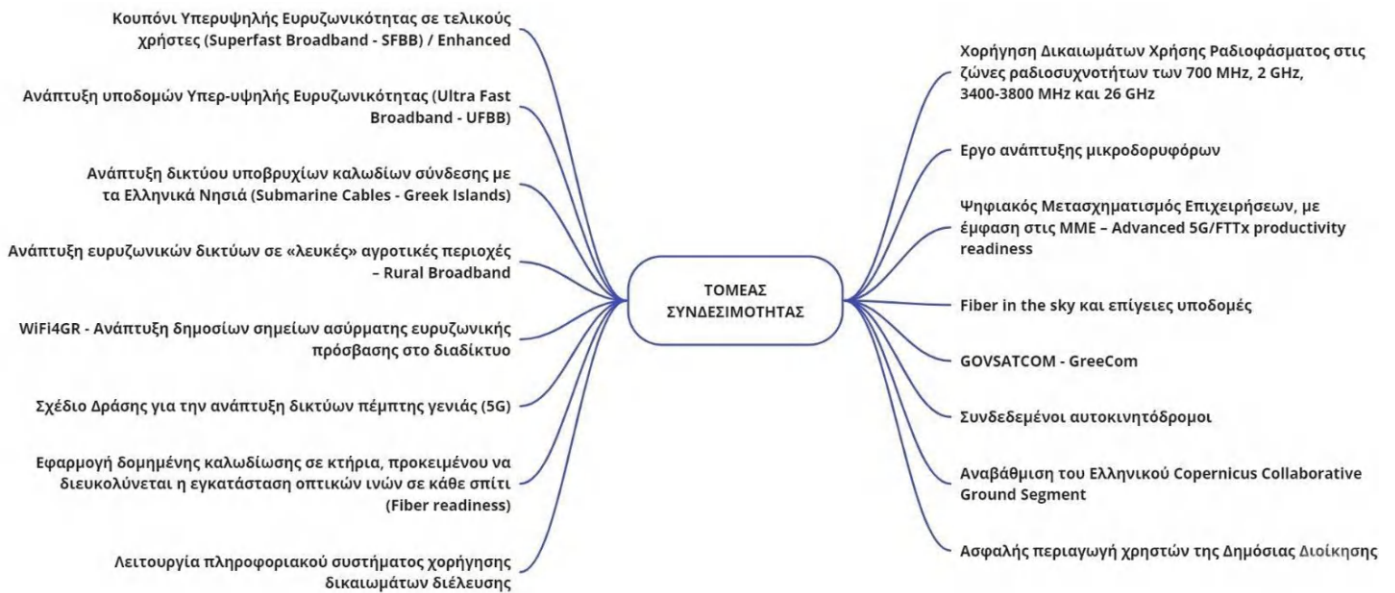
ΤΟΜΕΑΣ ΣΥΝΔΕΣΙΜΟΤΗΤΑΣ

Κουπόνι Υπερυψηλής Ευρυζωνικότητας σε τελικούς χρήστες (Superfast Broadband - SFBB) / Enhanced

Ανάπτυξη υποδομών Υπερ-υψηλής Ευρυζωνικότητας (Ultra Fast Broadband - UFBB)

Ανάπτυξη δικτύου υποβρυχίων καλωδίων σύνδεσης με τα Ελληνικά Νησιά (Submarine Cables - Greek Islands)

Ανάπτυξη ευρυζωνικών δικτύων σε «λευκές» αγροτικές περιοχές – Rural Broadband

WiFi4GR - Ανάπτυξη δημοσίων σημείων ασύρματης ευρυζωνικής πρόσβασης στο διαδίκτυο

Σχέδιο Δράσης για την ανάπτυξη δικτύων πέμπτης γενιάς (5G)

Εφαρμογή δομημένης καλωδίωσης σε κτήρια, προκειμένου να διευκολύνεται η εγκατάσταση οπτικών ινών σε κάθε σπίτι (Fiber readiness)

Λειτουργία πληροφοριακού συστήματος χορήγησης δικαιωμάτων διέλευσης

Χορήγηση Δικαιωμάτων Χρήσης Ραδιοφάσματος στις ζώνες ραδιοσυχνοτήτων των 700 MHz, 2 GHz, 3400-3800 MHz και 26 GHz

Εργο ανάπτυξης μικροδορυφόρων

Ψηφιακός Μετασχηματισμός Επιχειρήσεων, με έμφαση στις ΜΜΕ – Advanced 5G/FTTx productivity readiness

Fiber in the sky και επίγειες υποδομές

GOVSATCOM - GreeCom

Συνδεδεμένοι αυτοκινητόδρομοι

Αναβάθμιση του Ελληνικού Copernicus Collaborative Ground Segment

Ασφαλής περιαγωγή χρηστών της Δημόσιας Διοίκησης